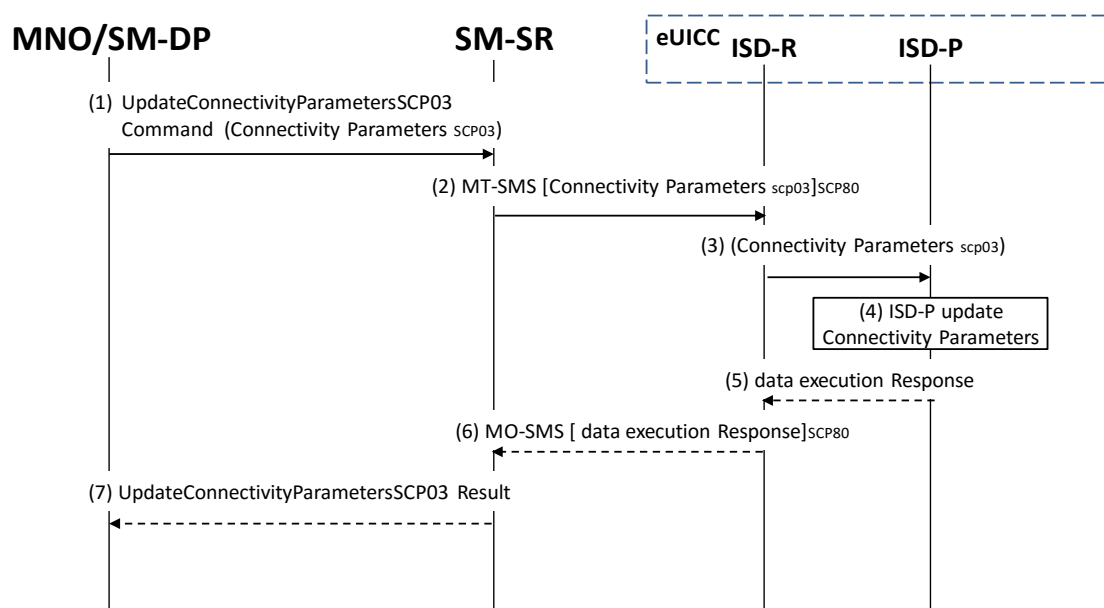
MNO/SM-DP

SM-SR

eUICC

ISD-R

ISD-P

(1) UpdateConnectivityParametersSCP03 Command (Connectivity Parameters SCP03)

(2) MT-SMS [Connectivity Parameters scp03]SCP80

(3) (Connectivity Parameters scp03)

(4) ISD-P update Connectivity Parameters

(5) data execution Response

(6) MO-SMS [ data execution Response]SCP80

(7) UpdateConnectivityParametersSCP03 Result